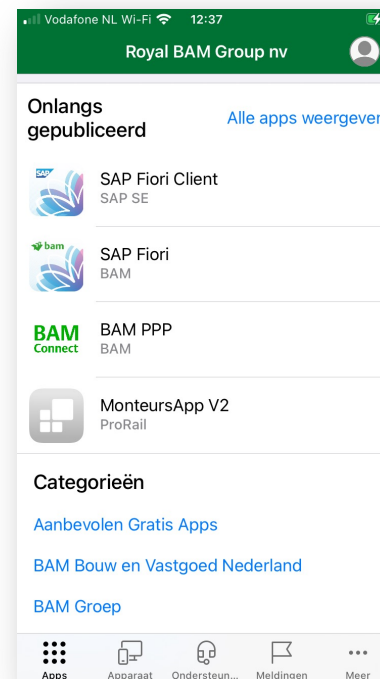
Vodafone NL Wi-Fi 12:37

Royal BAM Group nv

Onlangs gepubliceerd

Alle apps weergeven

SAP

SAP Fiori Client
SAP SE

bam

SAP Fiori
BAM

BAM Connect

BAM PPP
BAM

MonteursApp V2
ProRail

Categorieën

Aanbevolen Gratis Apps

BAM Bouw en Vastgoed Nederland

BAM Groep

Apps Apparaat Ondersteun... Meldingen Meer